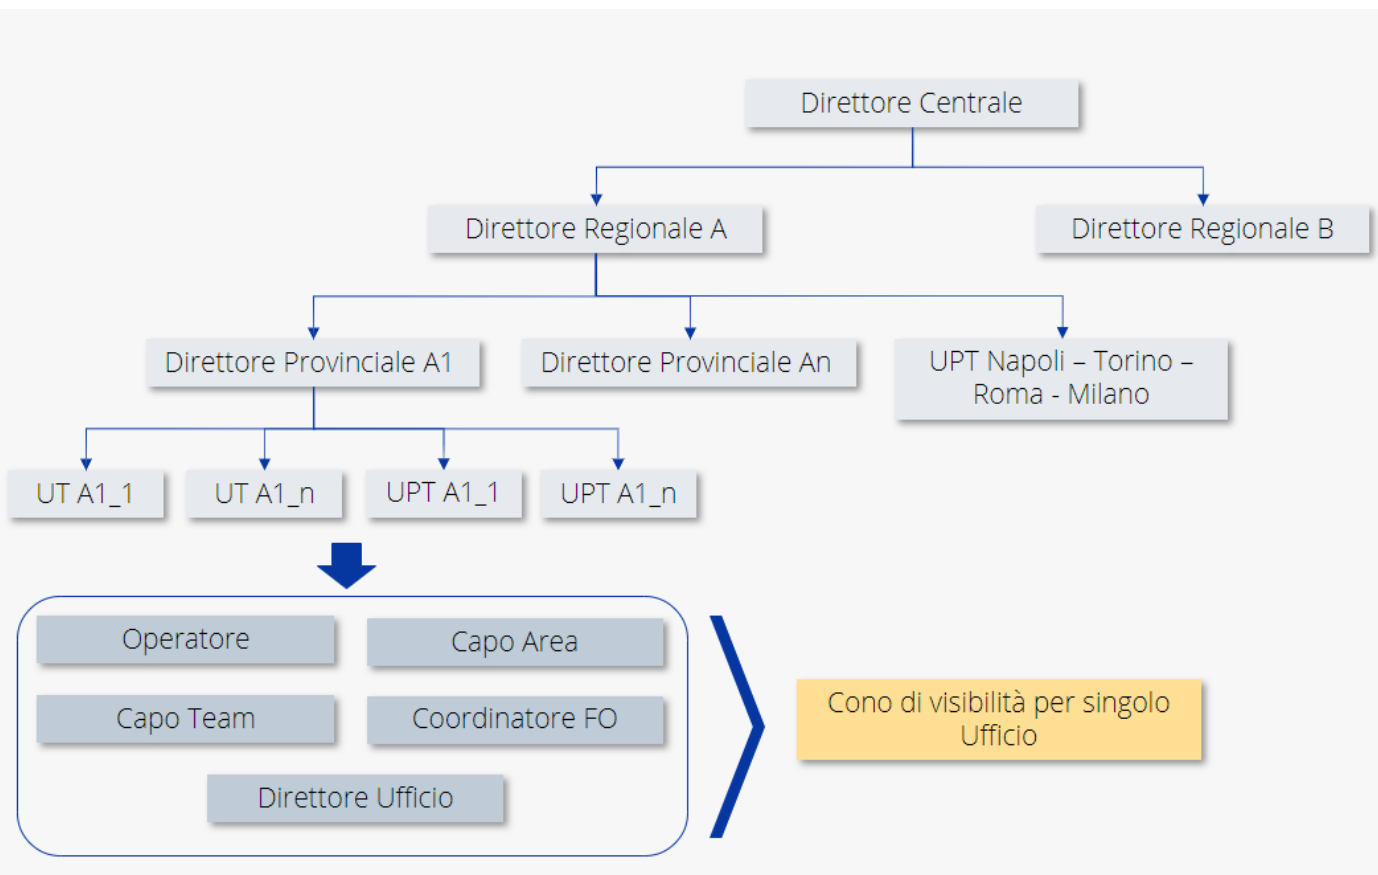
Direttore Centrale

Direttore Regionale A

Direttore Regionale B

Direttore Provinciale A1

Direttore Provinciale An

UPT Napoli – Torino – Roma - Milano

UT A1_1

UT A1_n

UPT A1_1

UPT A1_n

Operatore

Capo Area

Capo Team

Coordinatore FO

Direttore Ufficio

Cono di visibilità per singolo Ufficio